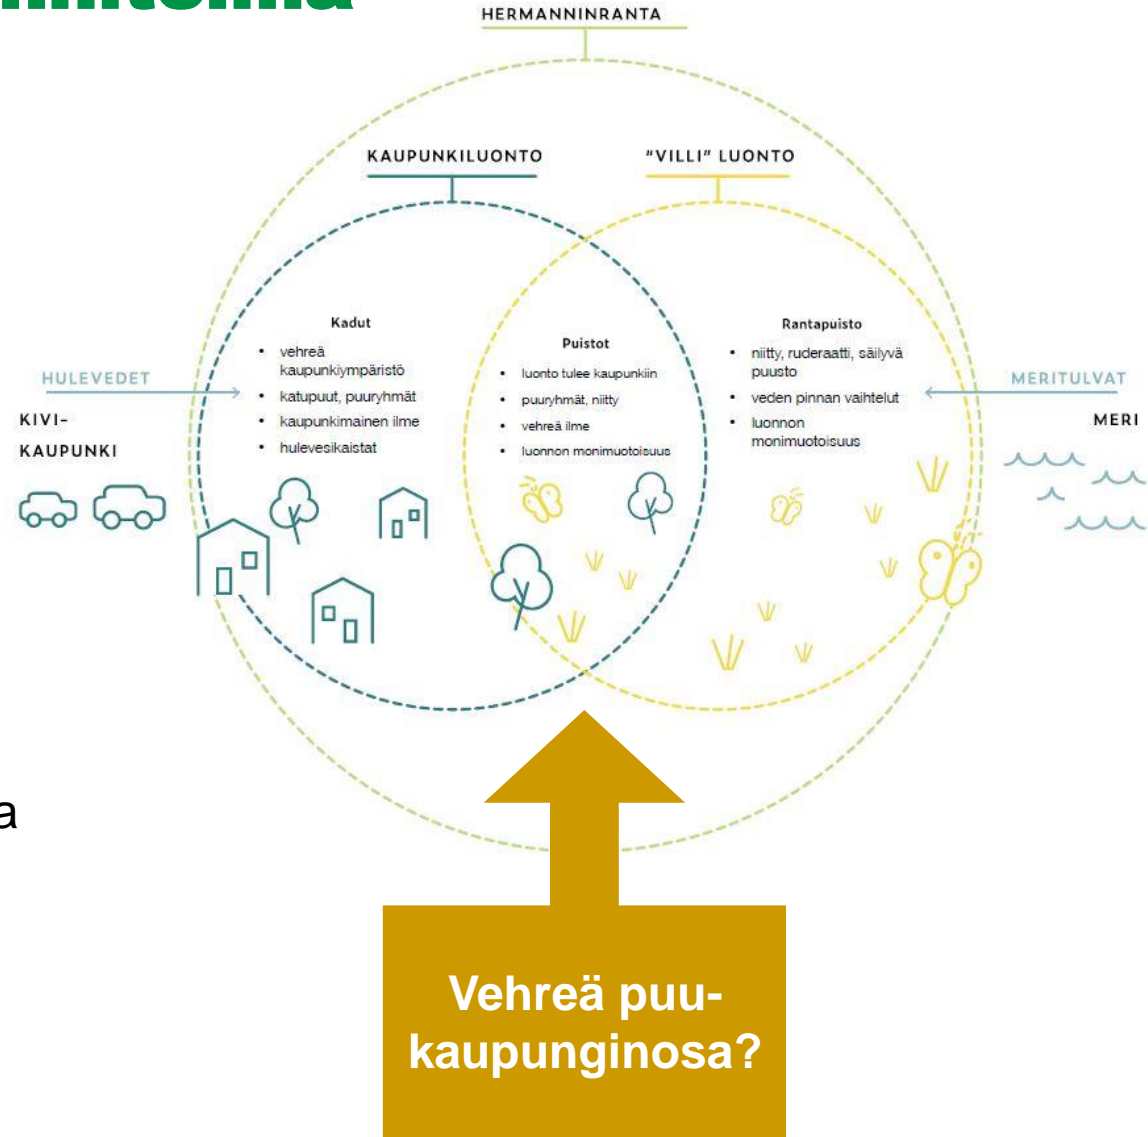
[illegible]

HERMANNINRANTA

KAUPUNKILUONTO

"VILLI" LUONTO

Kadut
• vehreä kaupunkiympäristö
• katupuut, puuryhmät
• kaupunkimainen ilme
• hulevesikaistat

Puistot
• luonto tulee kaupunkiin
• puuryhmät, niitty
• vehreä ilme
• luonnon monimuotoisuus

Rantapuisto
• niitty, ruderaatti, säilyvä puusto
• veden pinnan vaihtelut
• luonnon monimuotoisuus

HULEVEDET

KIVI-KAUPUNKI

MERITULVAT

MERI

a

Vehreä puu-kaupunginosa?